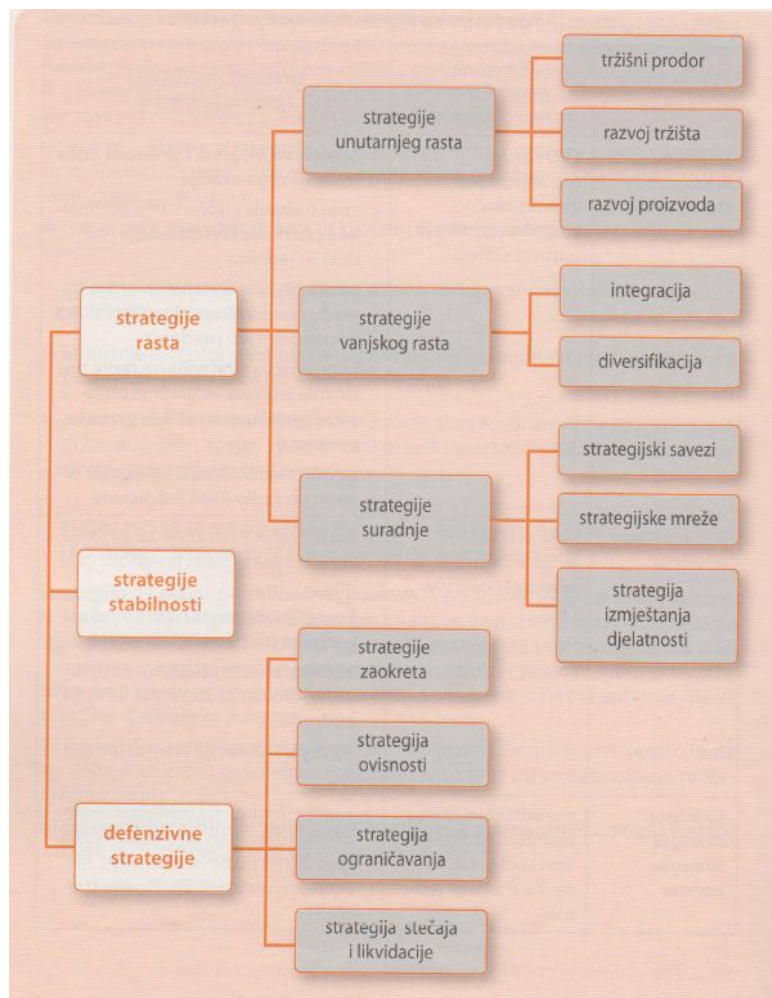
strategije rasta

strategije unutarnjeg rasta

tržišni prodor

razvoj tržišta

razvoj proizvoda

strategije vanjskog rasta

integracija

diversifikacija

strategije suradnje

strategijski savezi

strategijske mreže

strategija izmještanja djelatnosti

strategije stabilnosti

defenzivne strategije

strategije zaokreta

strategija ovisnosti

strategija ograničavanja

strategija stečaja i likvidacije